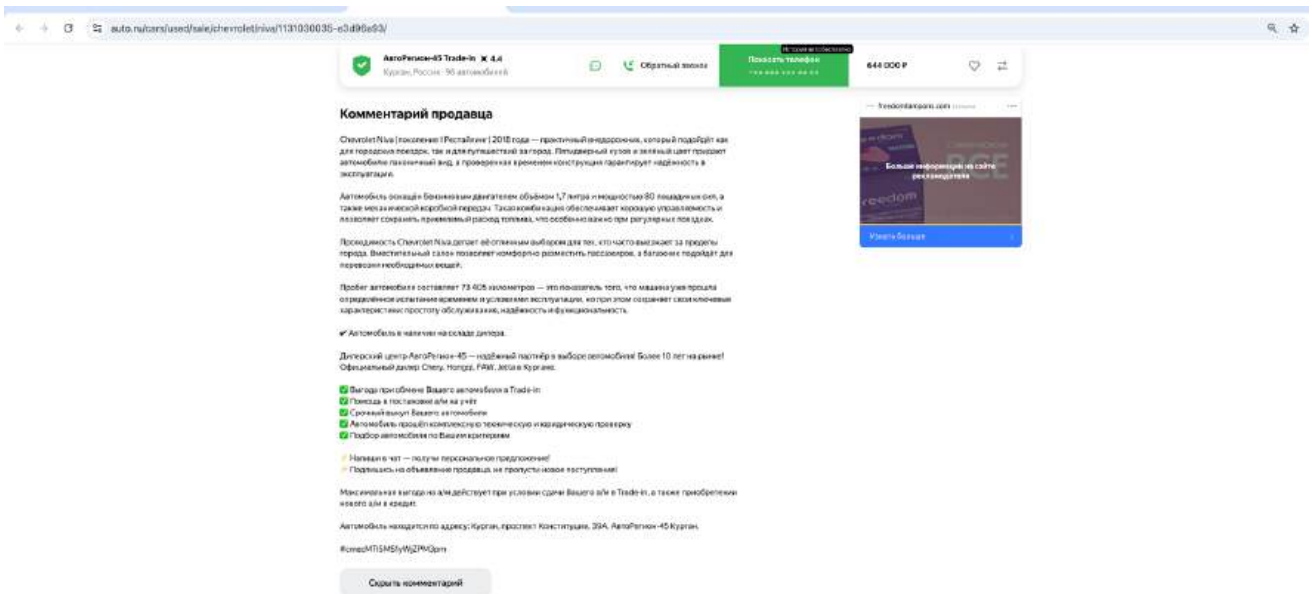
auto.ru/cars/used/sale/chevrolet/niva/1131030035-e3d96a93/

АвтоРегион-45 Trade-in ★ 4,4
Курган, Россия · 96 автомобилей

Обратный звонок

История автомобиля
Показать телефон
+7 ### ### ## ##

644 000 ₽

Комментарий продавца

Chevrolet Niva I поколение I Рестайлинг I 2018 года — практичный внедорожник, который подойдёт как для городских поездок, так и для путешествий за город. Популярный кузов и зелёный цвет придают автомобилю лаконичный вид, а проверенная временем конструкция гарантирует надёжность в эксплуатации.

Автомобиль оснащён бензиновым двигателем объёмом 1,7 литра и мощностью 80 лошадиных сил, а также механической коробкой передач. Такая комбинация обеспечивает хорошую управляемость и позволяет сохранять приемлемый расход топлива, что особенно важно при регулярных поездках.

Проходимость Chevrolet Niva делает её отличным выбором для тех, кто часто выезжает за пределы города. Вместительный салон позволяет комфортно разместить пассажиров, а багажник подойдёт для перевозки необходимых вещей.

Пробег автомобиля составляет 73 405 километров — это показатель того, что машина уже прошла определённое испытание временем и условиями эксплуатации, но при этом сохраняет свои ключевые характеристики: простоту обслуживания, надёжность и функциональность.

✔ Автомобиль в наличии на складе дилера.

Дилерский центр АвтоРегион-45 — надёжный партнёр в выборе автомобиля! Более 10 лет на рынке! Официальный дилер Chery, Hongqi, FAW, Jetta в Кургане.

✅ Выгода при обмене Вашего автомобиля в Trade-in
✅ Помощь в постановке а/м на учёт
✅ Срочный выкуп Вашего автомобиля
✅ Автомобиль прошёл комплексную техническую и юридическую проверку
✅ Подбор автомобиля по Вашим критериям

⚡ Напиши в чат — получи персональное предложение!
⚡ Подпишись на объявление продавца, не пропусти новые поступления!

Максимальная выгода на а/м действует при условии сдачи Вашего а/м в Trade-in, а также приобретении нового а/м в кредит.

Автомобиль находится по адресу: Курган, проспект Конституции, 39А, АвтоРегион-45 Курган.

#cmsgcMTI5MSIyWjZPMQpm

Скрыть комментарий

freedomfinance.com
Больше информации на сайте рекламодателя
freedom
Узнать больше